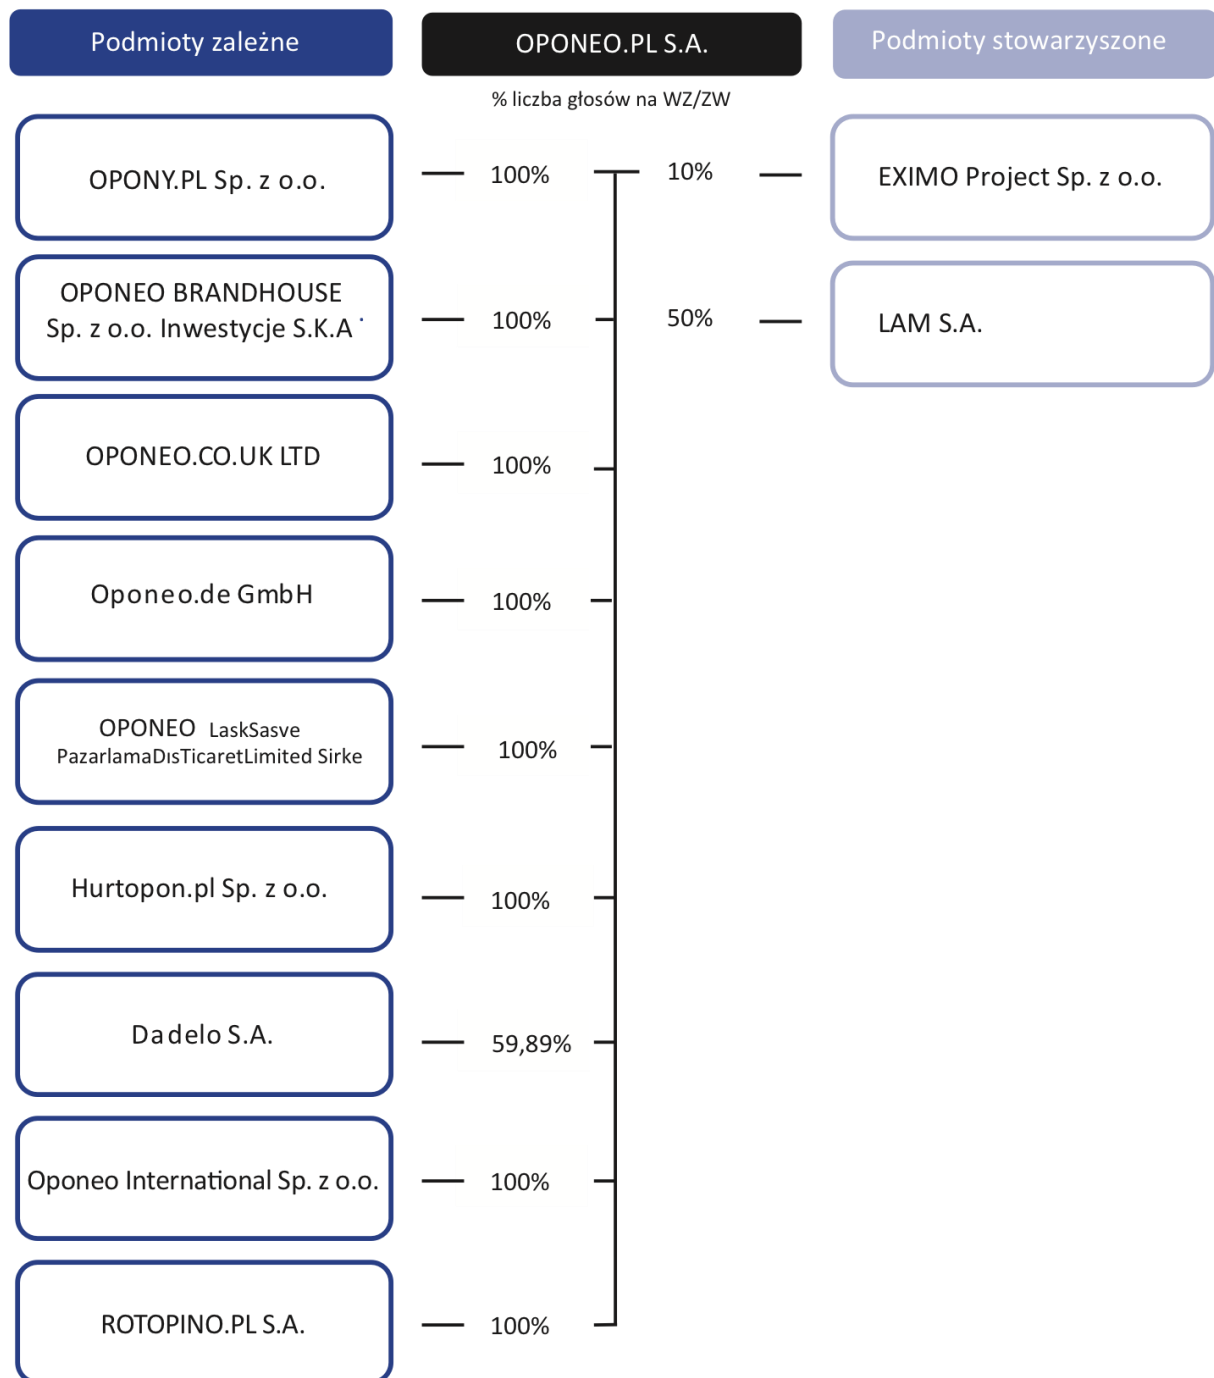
Podmioty zależne

OPONEO.PL S.A.

Podmioty stowarzyszone

% liczba głosów na WZ/ZW

OPONY.PL Sp. z o.o.

100%

10%

EXIMO Project Sp. z o.o.

OPONEO BRANDHOUSE Sp. z o.o. Inwestycje S.K.A

100%

50%

LAM S.A.

OPONEO.CO.UK LTD

100%

Oponeo.de GmbH

100%

OPONEO LaskSasve PazarlamaDısTicaretLimited Sirke

100%

Hurtopon.pl Sp. z o.o.

100%

Dadelo S.A.

59,89%

Oponeo International Sp. z o.o.

100%

ROTOPINO.PL S.A.

100%